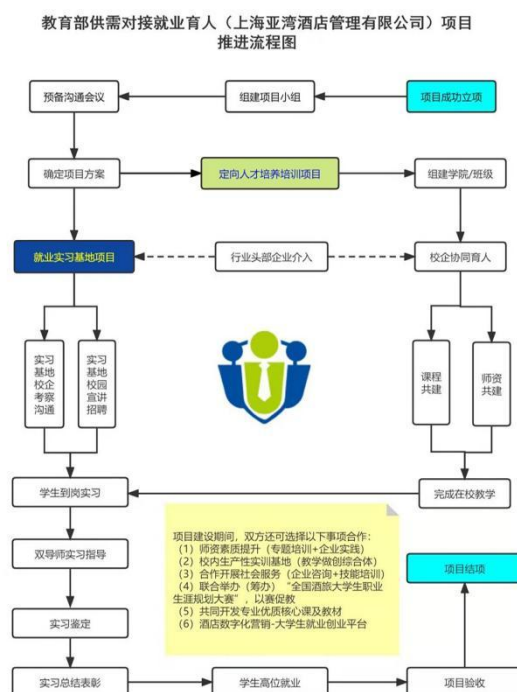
教育部供需对接就业育人（上海亚湾酒店管理有限公司）项目
推进流程图

预备沟通会议

组建项目小组

项目成功立项

确定项目方案

定向人才培养培训项目

组建学院/班级

就业实习基地项目

行业头部企业介入

校企协同育人

实习基地校企考察沟通

实习基地校园宣讲招聘

课程共建

师资共建

学生到岗实习

完成在校教学

项目建设期间，双方还可选择以下事项合作：
（1）师资素质提升（专题培训+企业实践）
（2）校内生产性实训基地（教学做创综合体）
（3）合作开展社会服务（企业咨询+技能培训）
（4）联合举办（筹办）"全国酒旅大学生职业生涯规划大赛"，以赛促教
（5）共同开发专业优质核心课及教材
（6）酒店数字化营销-大学生就业创业平台

双导师实习指导

项目结项

实习鉴定

项目验收

实习总结表彰

学生高位就业